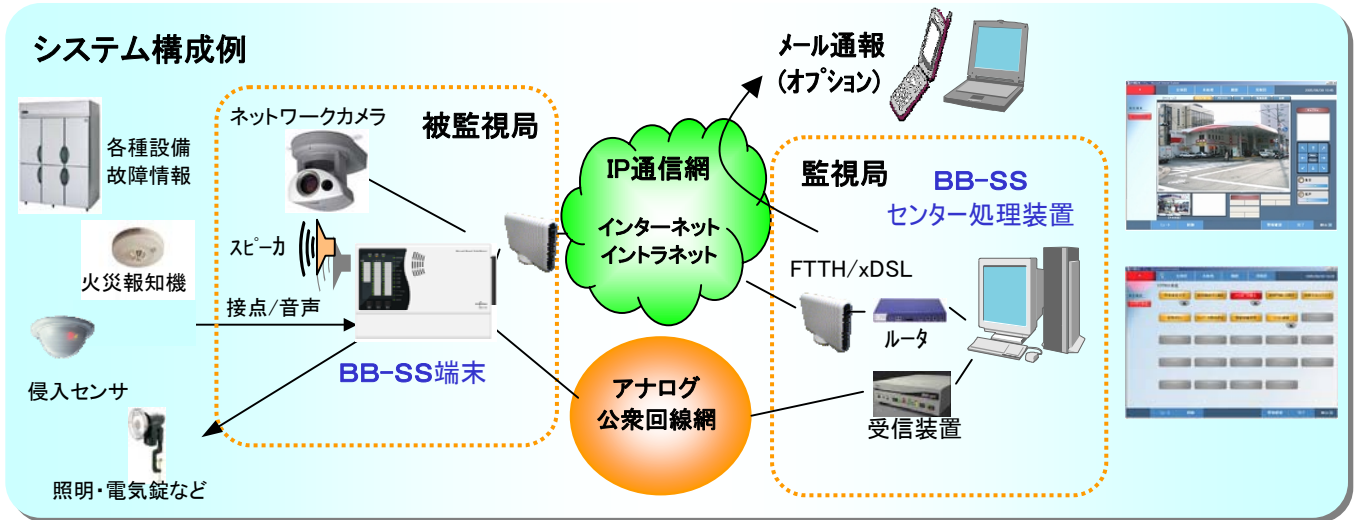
システム構成例

各種設備
故障情報

火災報知機

侵入センサ

照明・電気錠など

ネットワークカメラ

被監視局

スピーカ

接点/音声

BB-SS端末

IP通信網

インターネット
イントラネット

アナログ
公衆回線網

メール通報
(オプション)

監視局

BB-SS
センター処理装置

FTTH/xDSL

ルータ

受信装置